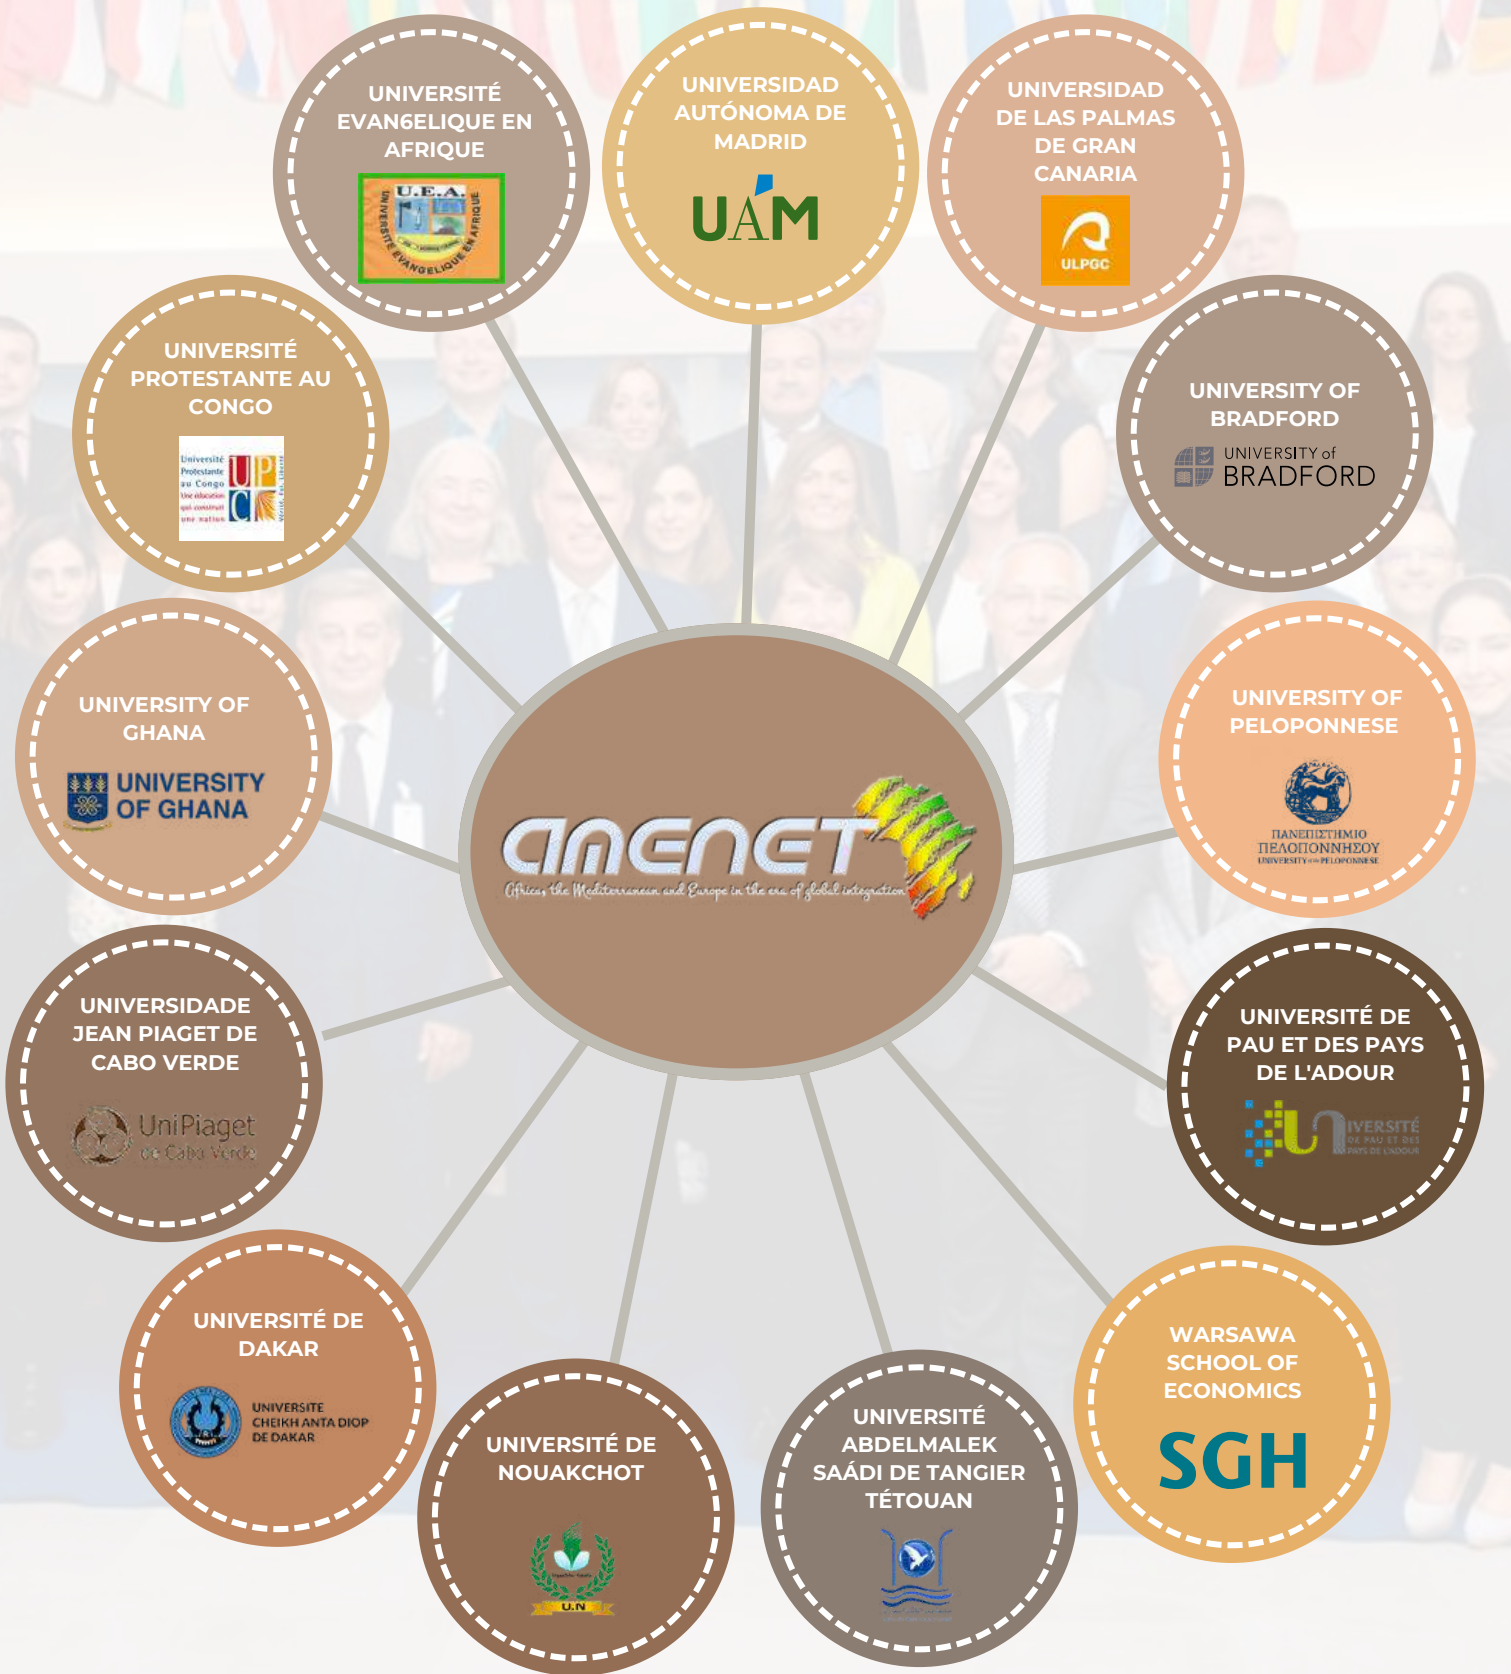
UNIVERSITÉ EVAN6ELIQUE EN AFRIQUE

U.E.A.
UNIVERSITÉ EVANGELIQUE EN AFRIQUE

UNIVERSIDAD AUTÓNOMA DE MADRID

UAM

UNIVERSIDAD DE LAS PALMAS DE GRAN CANARIA

ULPGC

UNIVERSITÉ PROTESTANTE AU CONGO

Université Protestante au Congo
Une éducation qui construit une nation
UPC

UNIVERSITY OF BRADFORD

UNIVERSITY of BRADFORD

UNIVERSITY OF GHANA

UNIVERSITY OF GHANA

AMENET
Africa, the Mediterranean and Europe in the era of global integration

UNIVERSITY OF PELOPONNESE

ΠΑΝΕΠΙΣΤΗΜΙΟ ΠΕΛΟΠΟΝΝΗΣΟΥ
UNIVERSITY of PELOPONNESE

UNIVERSIDADE JEAN PIAGET DE CABO VERDE

UniPiaget de Cabo Verde

UNIVERSITÉ DE PAU ET DES PAYS DE L'ADOUR

UNIVERSITÉ DE PAU ET DES PAYS DE L'ADOUR

UNIVERSITÉ DE DAKAR

UNIVERSITE CHEIKH ANTA DIOP DE DAKAR

WARSAWA SCHOOL OF ECONOMICS

SGH

UNIVERSITÉ DE NOUAKCHOT

U.N

UNIVERSITÉ ABDELMALEK SAÁDI DE TANGIER TÉTOUAN